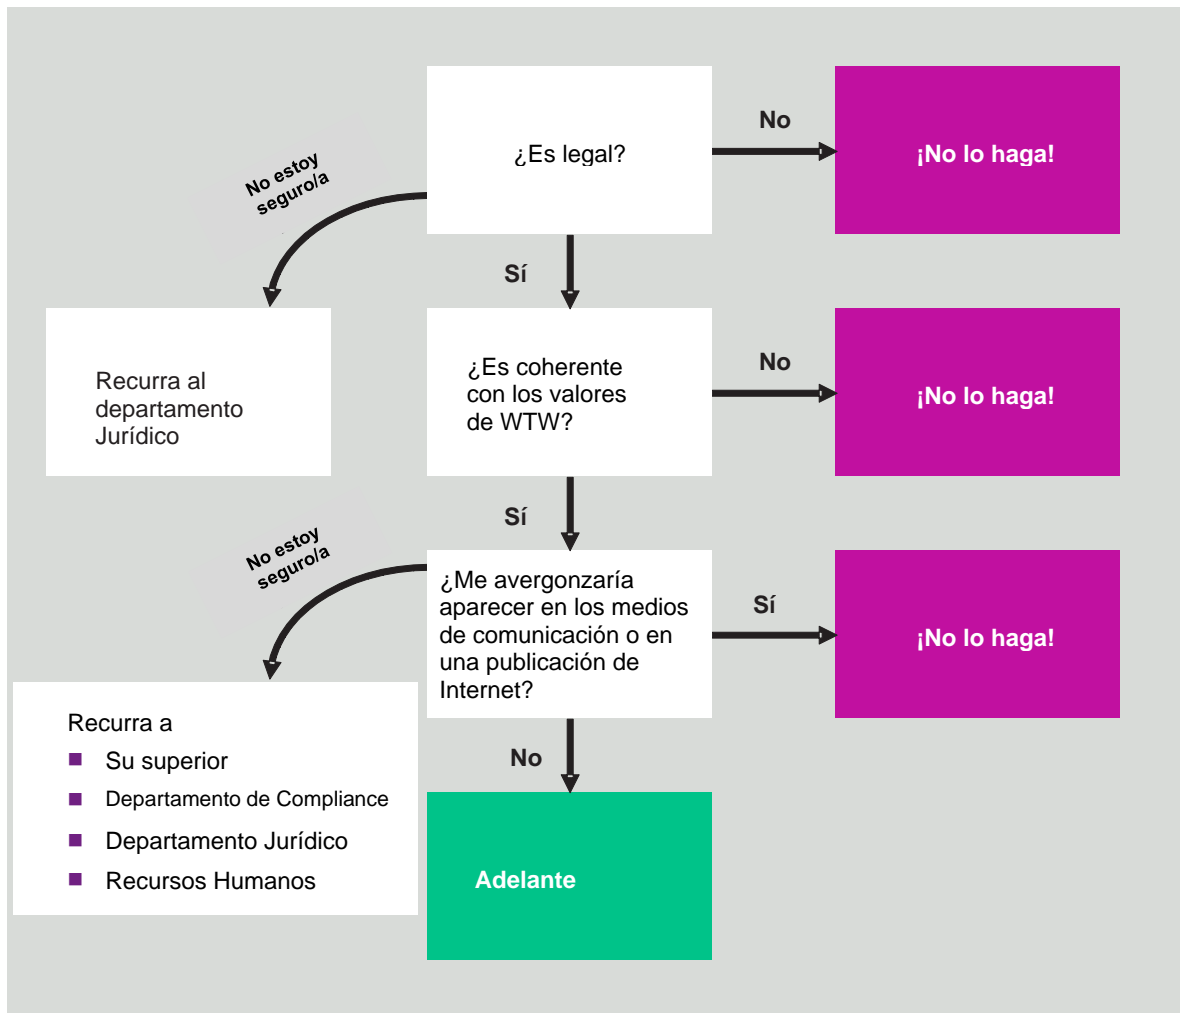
¿Es legal?

No

¡No lo haga!

No estoy seguro/a

Sí

Recurra al departamento Jurídico

¿Es coherente con los valores de WTW?

No

¡No lo haga!

Sí

No estoy seguro/a

¿Me avergonzaría aparecer en los medios de comunicación o en una publicación de Internet?

Sí

¡No lo haga!

Recurra a
- Su superior
- Departamento de Compliance
- Departamento Jurídico
- Recursos Humanos

No

Adelante